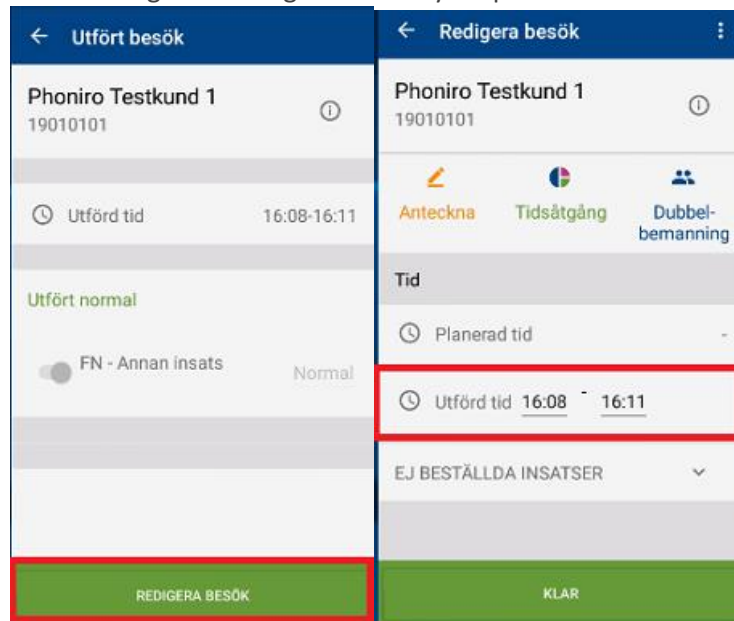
Utfört besök

Phoniro Testkund 1
19010101

Utförd tid 16:08-16:11

Utfört normal

FN - Annan insats Normal

REDIGERA BESÖK

Redigera besök

Phoniro Testkund 1
19010101

Anteckna Tidsåtgång Dubbelbemanning

Tid

Planerad tid -

Utförd tid 16:08 - 16:11

EJ BESTÄLLDA INSATSER

KLAR